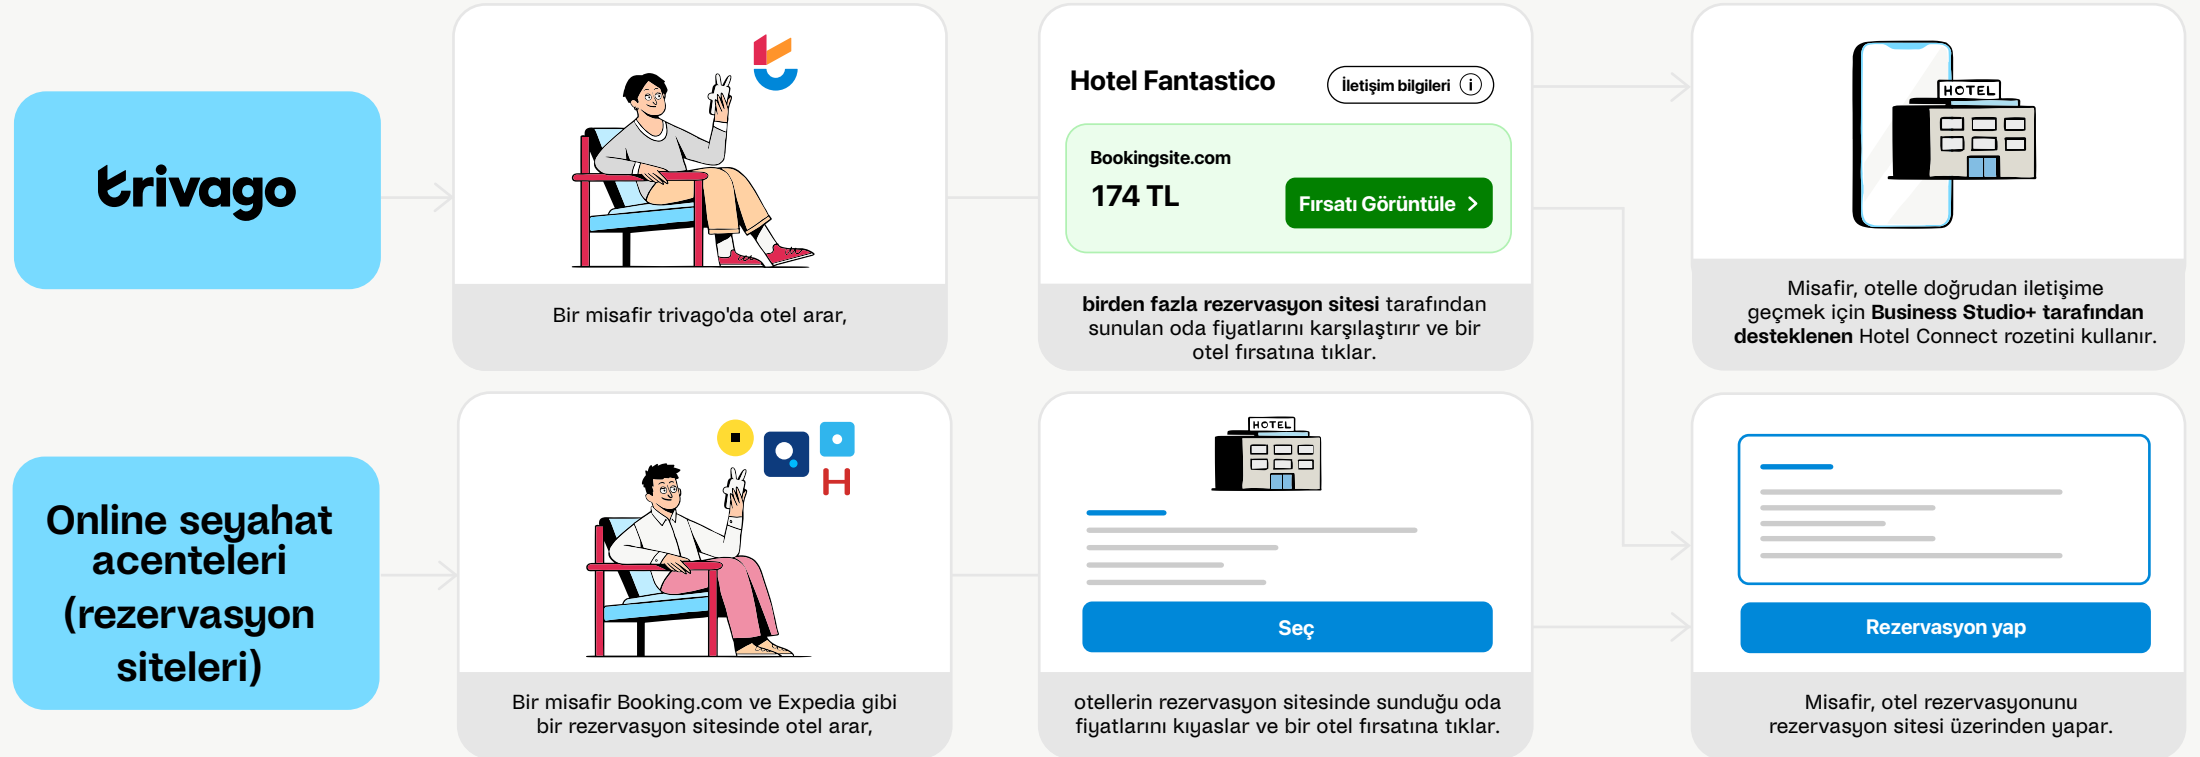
trivago

Bir misafir trivago'da otel arar,

Hotel Fantastico

İletişim bilgileri

Bookingsite.com

174 TL

Fırsatı Görüntüle >

birden fazla rezervasyon sitesi tarafından sunulan oda fiyatlarını karşılaştırır ve bir otel fırsatına tıklar.

HOTEL

Misafir, otelle doğrudan iletişime geçmek için Business Studio+ tarafından desteklenen Hotel Connect rozetini kullanır.

Online seyahat acenteleri (rezervasyon siteleri)

H

Bir misafir Booking.com ve Expedia gibi bir rezervasyon sitesinde otel arar,

HOTEL

Seç

otellerin rezervasyon sitesinde sunduğu oda fiyatlarını kıyaslar ve bir otel fırsatına tıklar.

Rezervasyon yap

Misafir, otel rezervasyonunu rezervasyon sitesi üzerinden yapar.